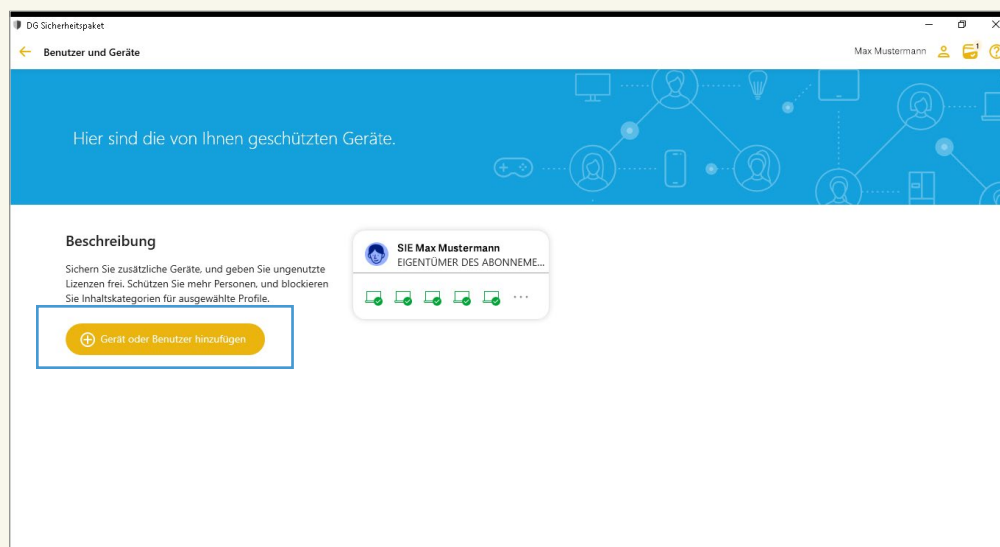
DG Sicherheitspaket

Benutzer und Geräte

Max Mustermann

Hier sind die von Ihnen geschützten Geräte.

Beschreibung

Sichern Sie zusätzliche Geräte, und geben Sie ungenutzte Lizenzen frei. Schützen Sie mehr Personen, und blockieren Sie Inhaltskategorien für ausgewählte Profile.

Gerät oder Benutzer hinzufügen

SIE Max Mustermann
EIGENTÜMER DES ABONNEME...

...